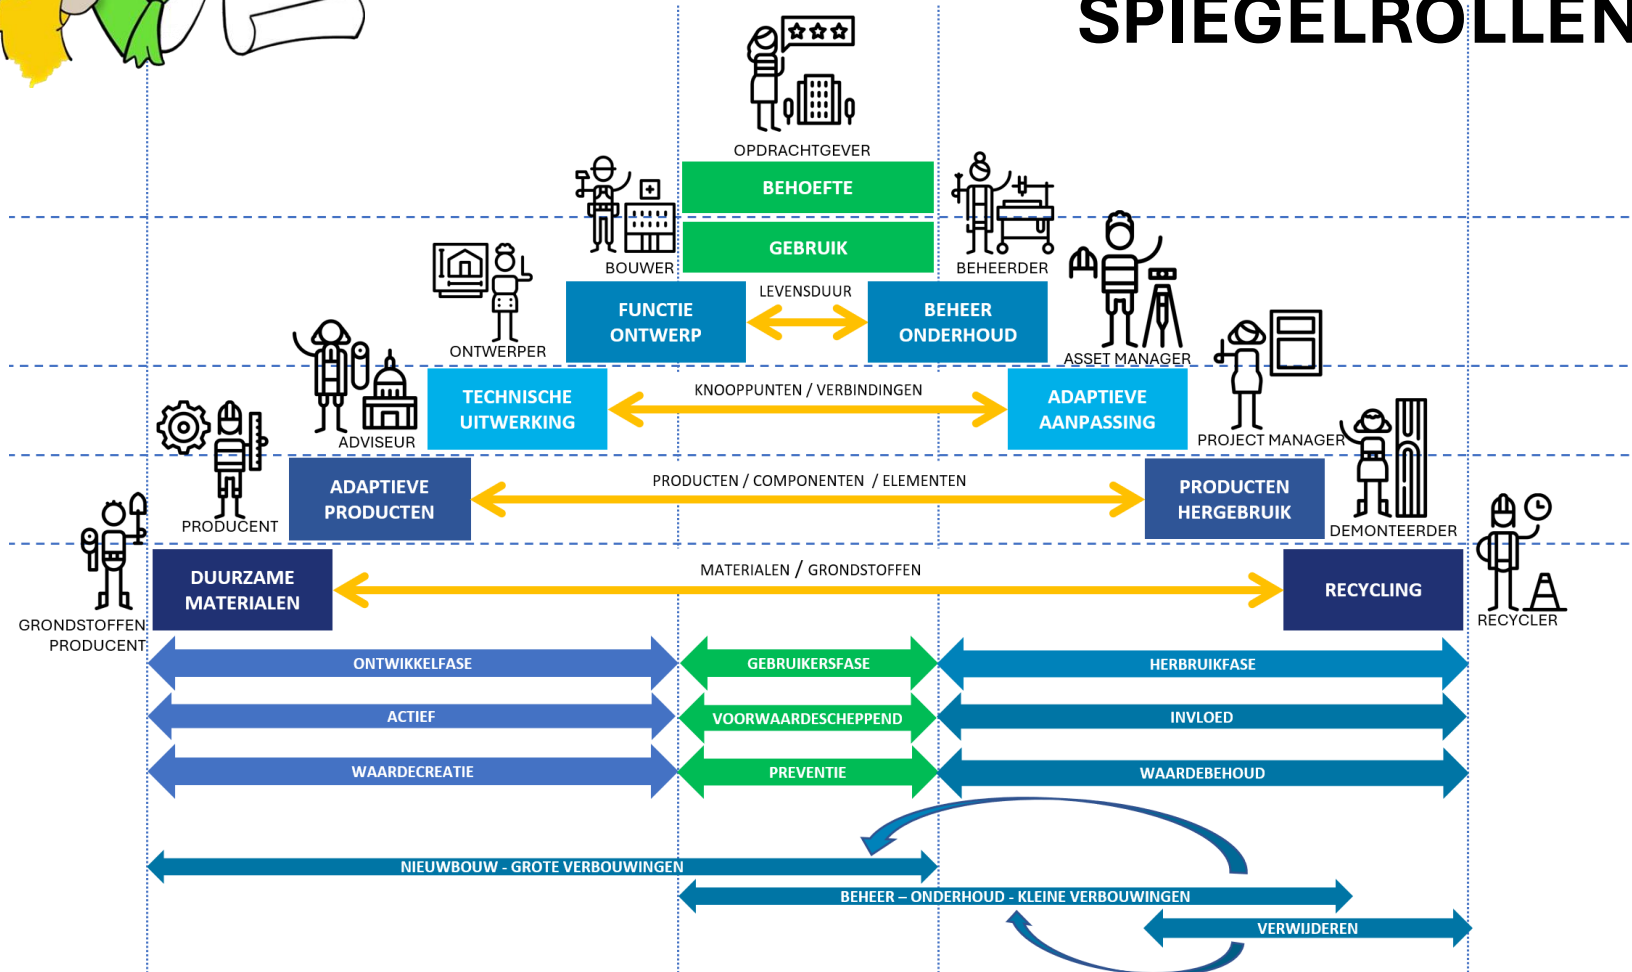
SPIEGELROLLEN

OPDRACHTGEVER

BEHOEFTE

GEBRUIK

BOUWER

BEHEERDER

ONTWERPER

FUNCTIE ONTWERP

LEVENSDUUR

BEHEER ONDERHOUD

ASSET MANAGER

ADVISEUR

TECHNISCHE UITWERKING

KNOOPPUNTEN / VERBINDINGEN

ADAPTIEVE AANPASSING

PROJECT MANAGER

PRODUCENT

ADAPTIEVE PRODUCTEN

PRODUCTEN / COMPONENTEN / ELEMENTEN

PRODUCTEN HERGEBRUIK

DEMONTEERDER

DUURZAME MATERIALEN

MATERIALEN / GRONDSTOFFEN

RECYCLING

GRONDSTOFFEN PRODUCENT

RECYCLER

ONTWIKKELFASE

GEBRUIKERSFASE

HERBRUIKFASE

ACTIEF

VOORWAARDESCHEPPEND

INVLOED

WAARDECREATIE

PREVENTIE

WAARDEBEHOUD

NIEUWBOUW - GROTE VERBOUWINGEN

BEHEER – ONDERHOUD - KLEINE VERBOUWINGEN

VERWIJDEREN